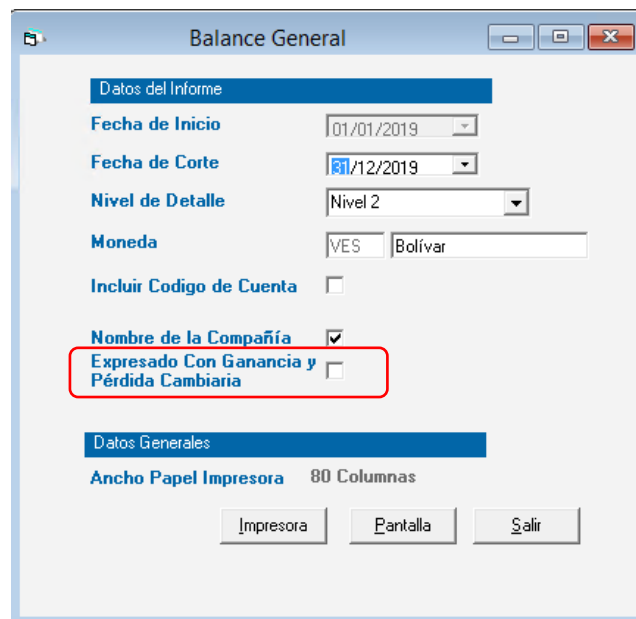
Balance General

Datos del Informe

Fecha de Inicio 01/01/2019

Fecha de Corte 31/12/2019

Nivel de Detalle Nivel 2

Moneda VES Bolívar

Incluir Codigo de Cuenta

Nombre de la Compañía

Expresado Con Ganancia y Pérdida Cambiaria

Datos Generales

Ancho Papel Impresora 80 Columnas

Impresora Pantalla Salir